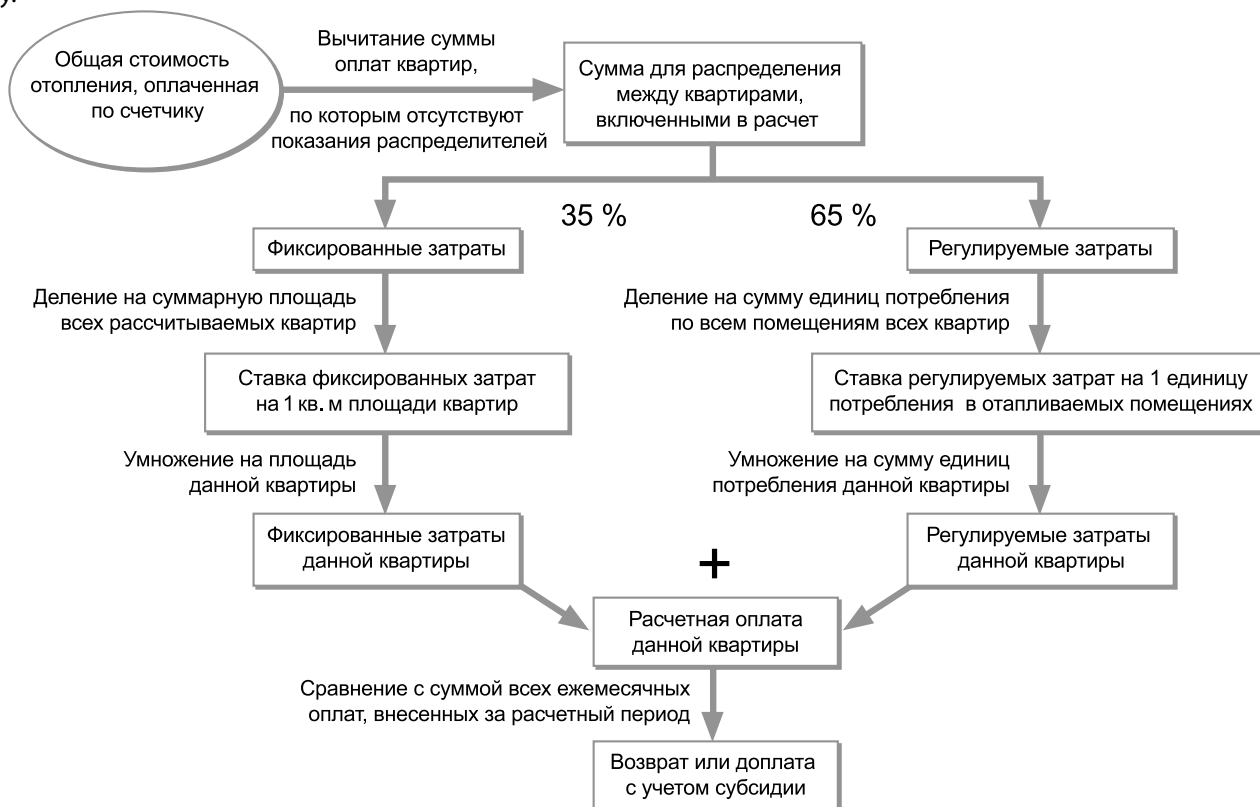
Общая стоимость отопления, оплаченная по счетчику

Вычитание суммы оплат квартир,

по которым отсутствуют показания распределителей

Сумма для распределения между квартирами, включенными в расчет

35 %

65 %

Фиксированные затраты

Регулируемые затраты

Деление на суммарную площадь всех рассчитываемых квартир

Деление на сумму единиц потребления по всем помещениям всех квартир

Ставка фиксированных затрат на 1 кв. м площади квартир

Ставка регулируемых затрат на 1 единицу потребления в отапливаемых помещениях

Умножение на площадь данной квартиры

Умножение на сумму единиц потребления данной квартиры

Фиксированные затраты данной квартиры

+

Регулируемые затраты данной квартиры

Расчетная оплата данной квартиры

Сравнение с суммой всех ежемесячных оплат, внесенных за расчетный период

Возврат или доплата с учетом субсидии